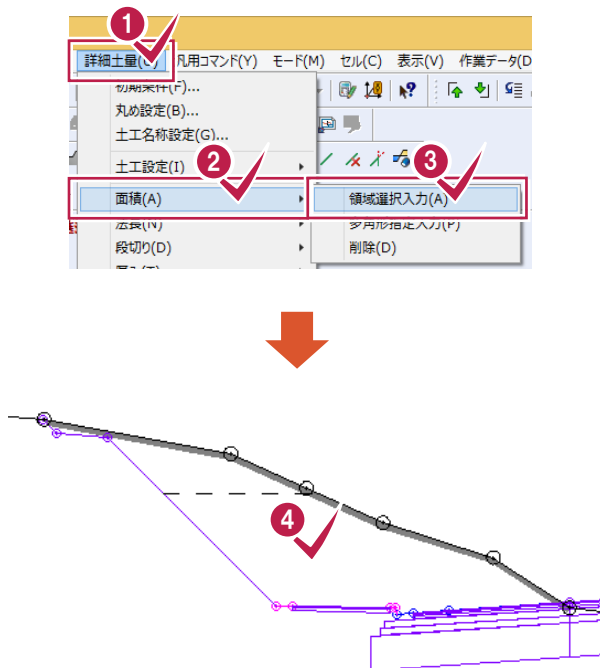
1
詳細土量(
汎用コマンド(Y) モード(M) セル(C) 表示(V) 作業データ(D
初期条件(F)...
丸め設定(B)...
土工名称設定(G)...
土工設定(I)
2
3
面積(A)
領域選択入力(A)
法長(N)
多角形指定入力(P)
段切り(D)
削除(D)
4